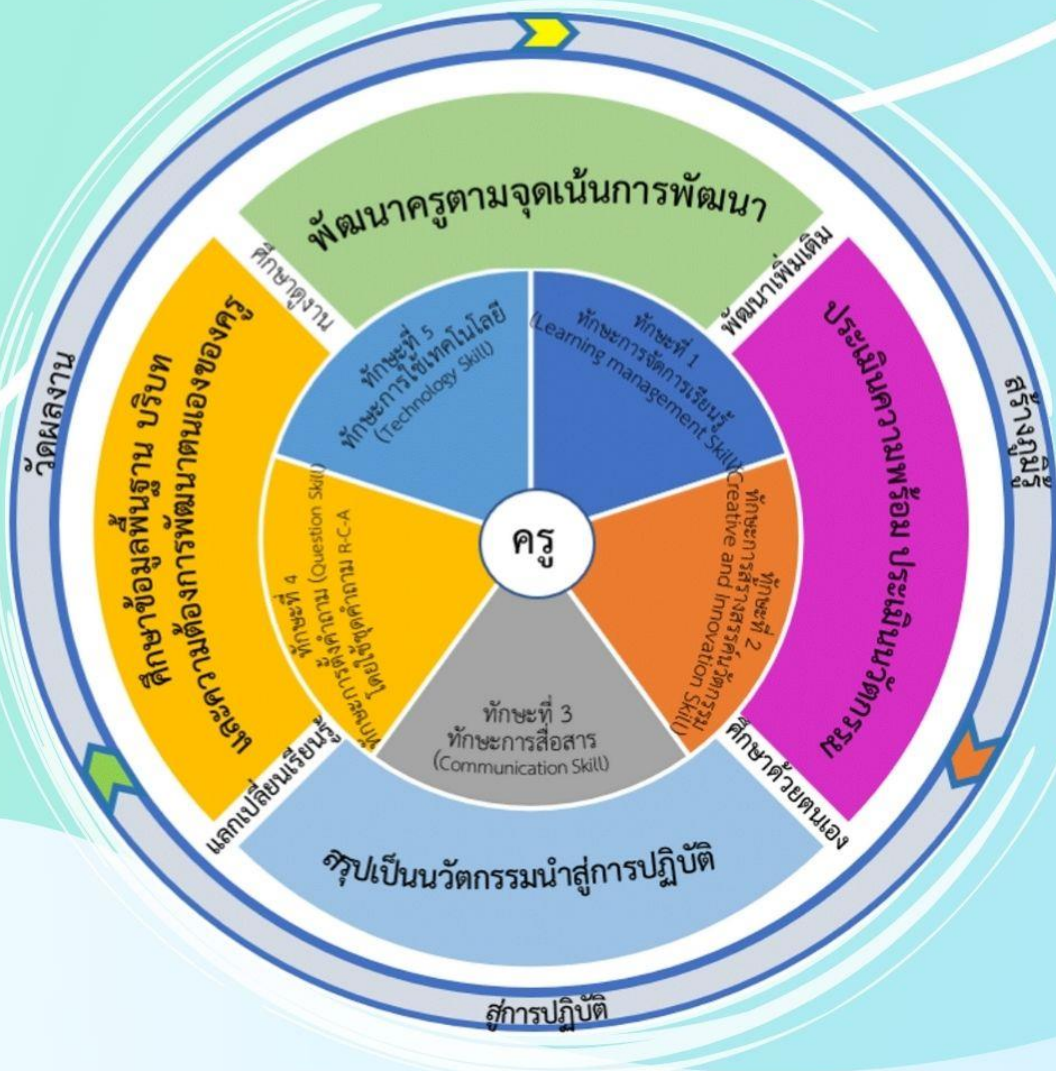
พัฒนาครูตามจุดเน้นการพัฒนา

ศึกษาดูงาน

พัฒนาเพิ่มเติม

ศึกษาข้อมูลพื้นฐาน บริบท และความต้องการพัฒนาตนเองของครู

ประเมินความพร้อม ประเมินนวัตกรรม

ทักษะที่ 5
ทักษะการใช้เทคโนโลยี
(Technology Skill)

ทักษะที่ 1
ทักษะการจัดการเรียนรู้
(Learning management Skill)

ครู

ทักษะที่ 4
ทักษะการตั้งคำถาม (Question Skill)
มุ่งเน้นการตั้งคำถาม โดยใช้ชุดคำถาม R-C-A

ทักษะที่ 2
ทักษะการสร้างสรรค์นวัตกรรม
(Creative and Innovation Skill)

ทักษะที่ 3
ทักษะการสื่อสาร
(Communication Skill)

แลกเปลี่ยนเรียนรู้

ศึกษาด้วยตนเอง

สรุปเป็นนวัตกรรมนำสู่การปฏิบัติ

วัดผลงาน

สร้างภูมิรู้

สู่การปฏิบัติ